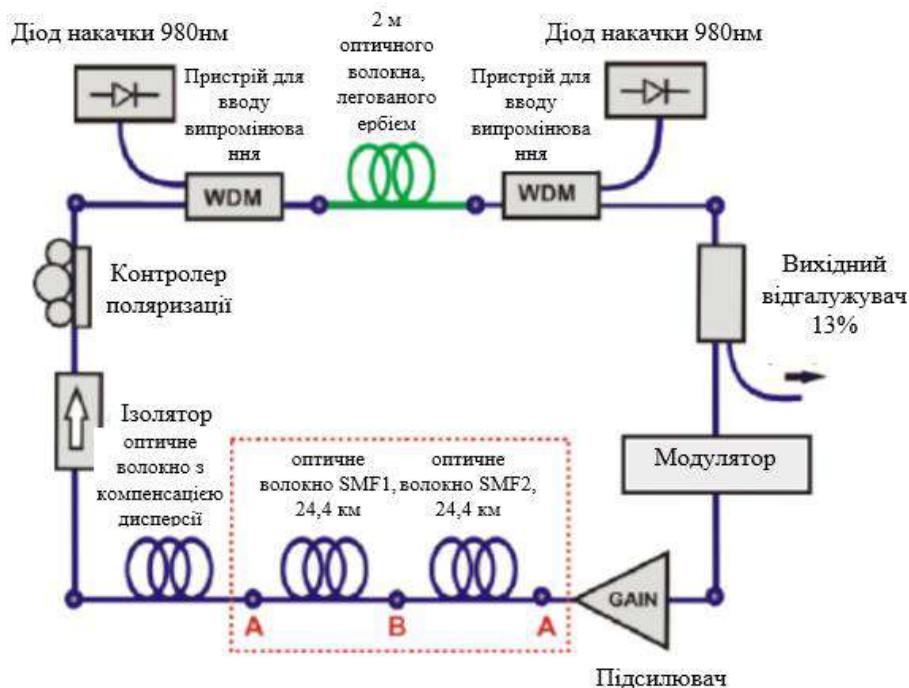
Діод накачки 980нм

2 м оптичного волокна, легованого ербієм

Діод накачки 980нм

Пристрій для вводу випромінювання

Пристрій для вводу випромінювання

WDM

WDM

Контролер поляризації

Вихідний відгалужувач 13%

Ізолятор

оптичне волокно з компенсацією дисперсії

оптичне волокно SMF1, 24,4 км

оптичне волокно SMF2, 24,4 км

Модулятор

GAIN

A

B

A

Підсилювач